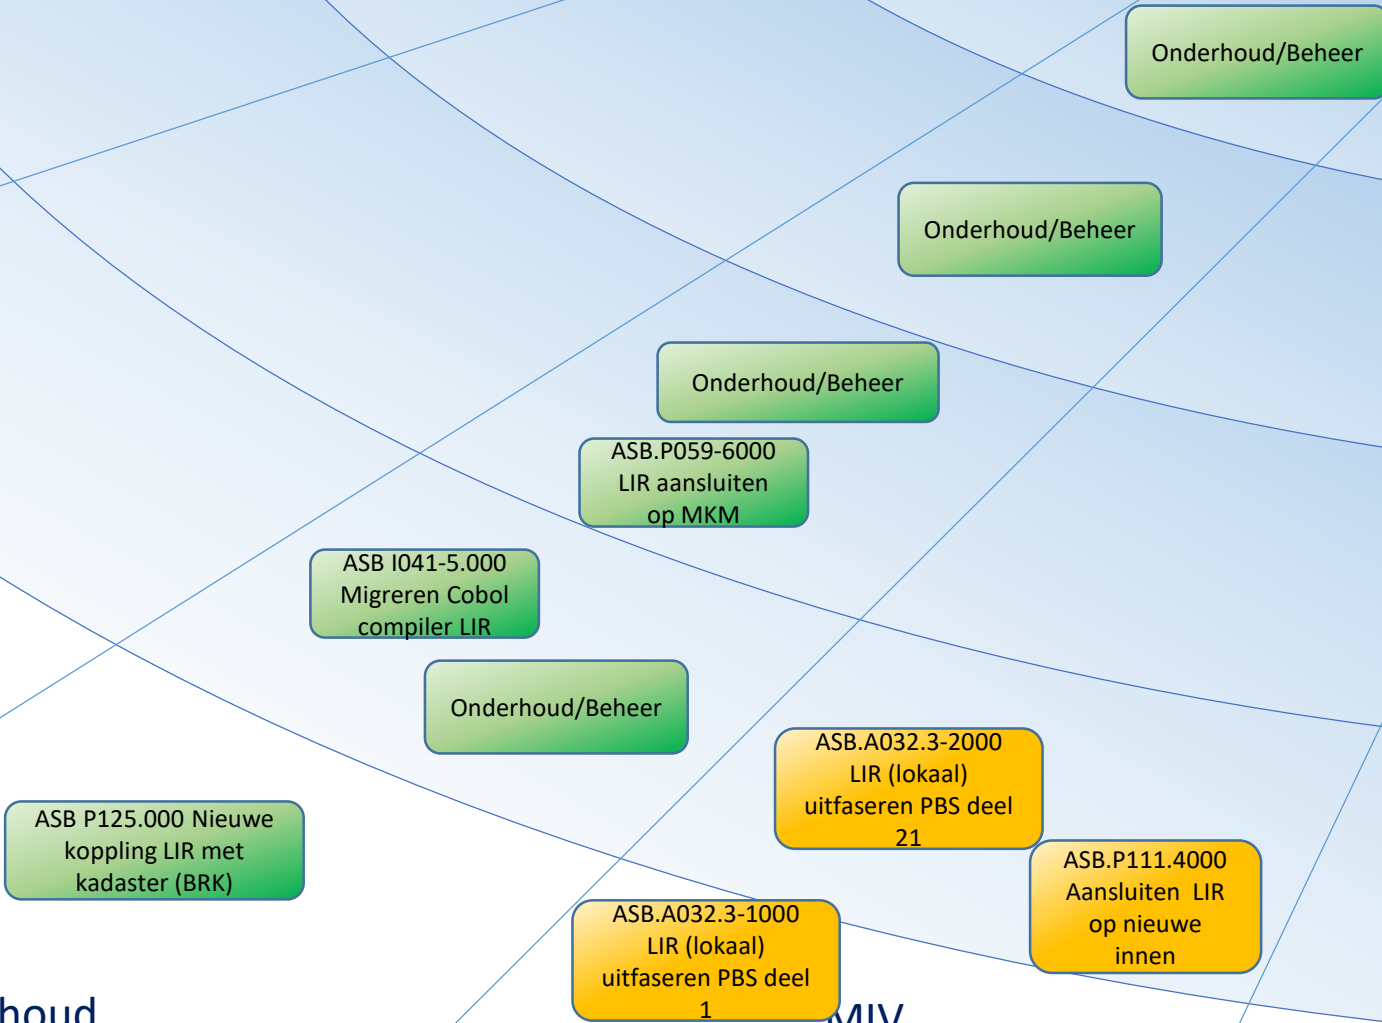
Onderhoud/Beheer

Onderhoud/Beheer

Onderhoud/Beheer

ASB.P059-6000 LIR aansluiten op MKM

ASB I041-5.000 Migreren Cobol compiler LIR

Onderhoud/Beheer

ASB.A032.3-2000 LIR (lokaal) uitfaseren PBS deel 21

ASB P125.000 Nieuwe koppling LIR met kadaster (BRK)

ASB.P111.4000 Aansluiten LIR op nieuwe innen

ASB.A032.3-1000 LIR (lokaal) uitfaseren PBS deel 1

houd

MIV